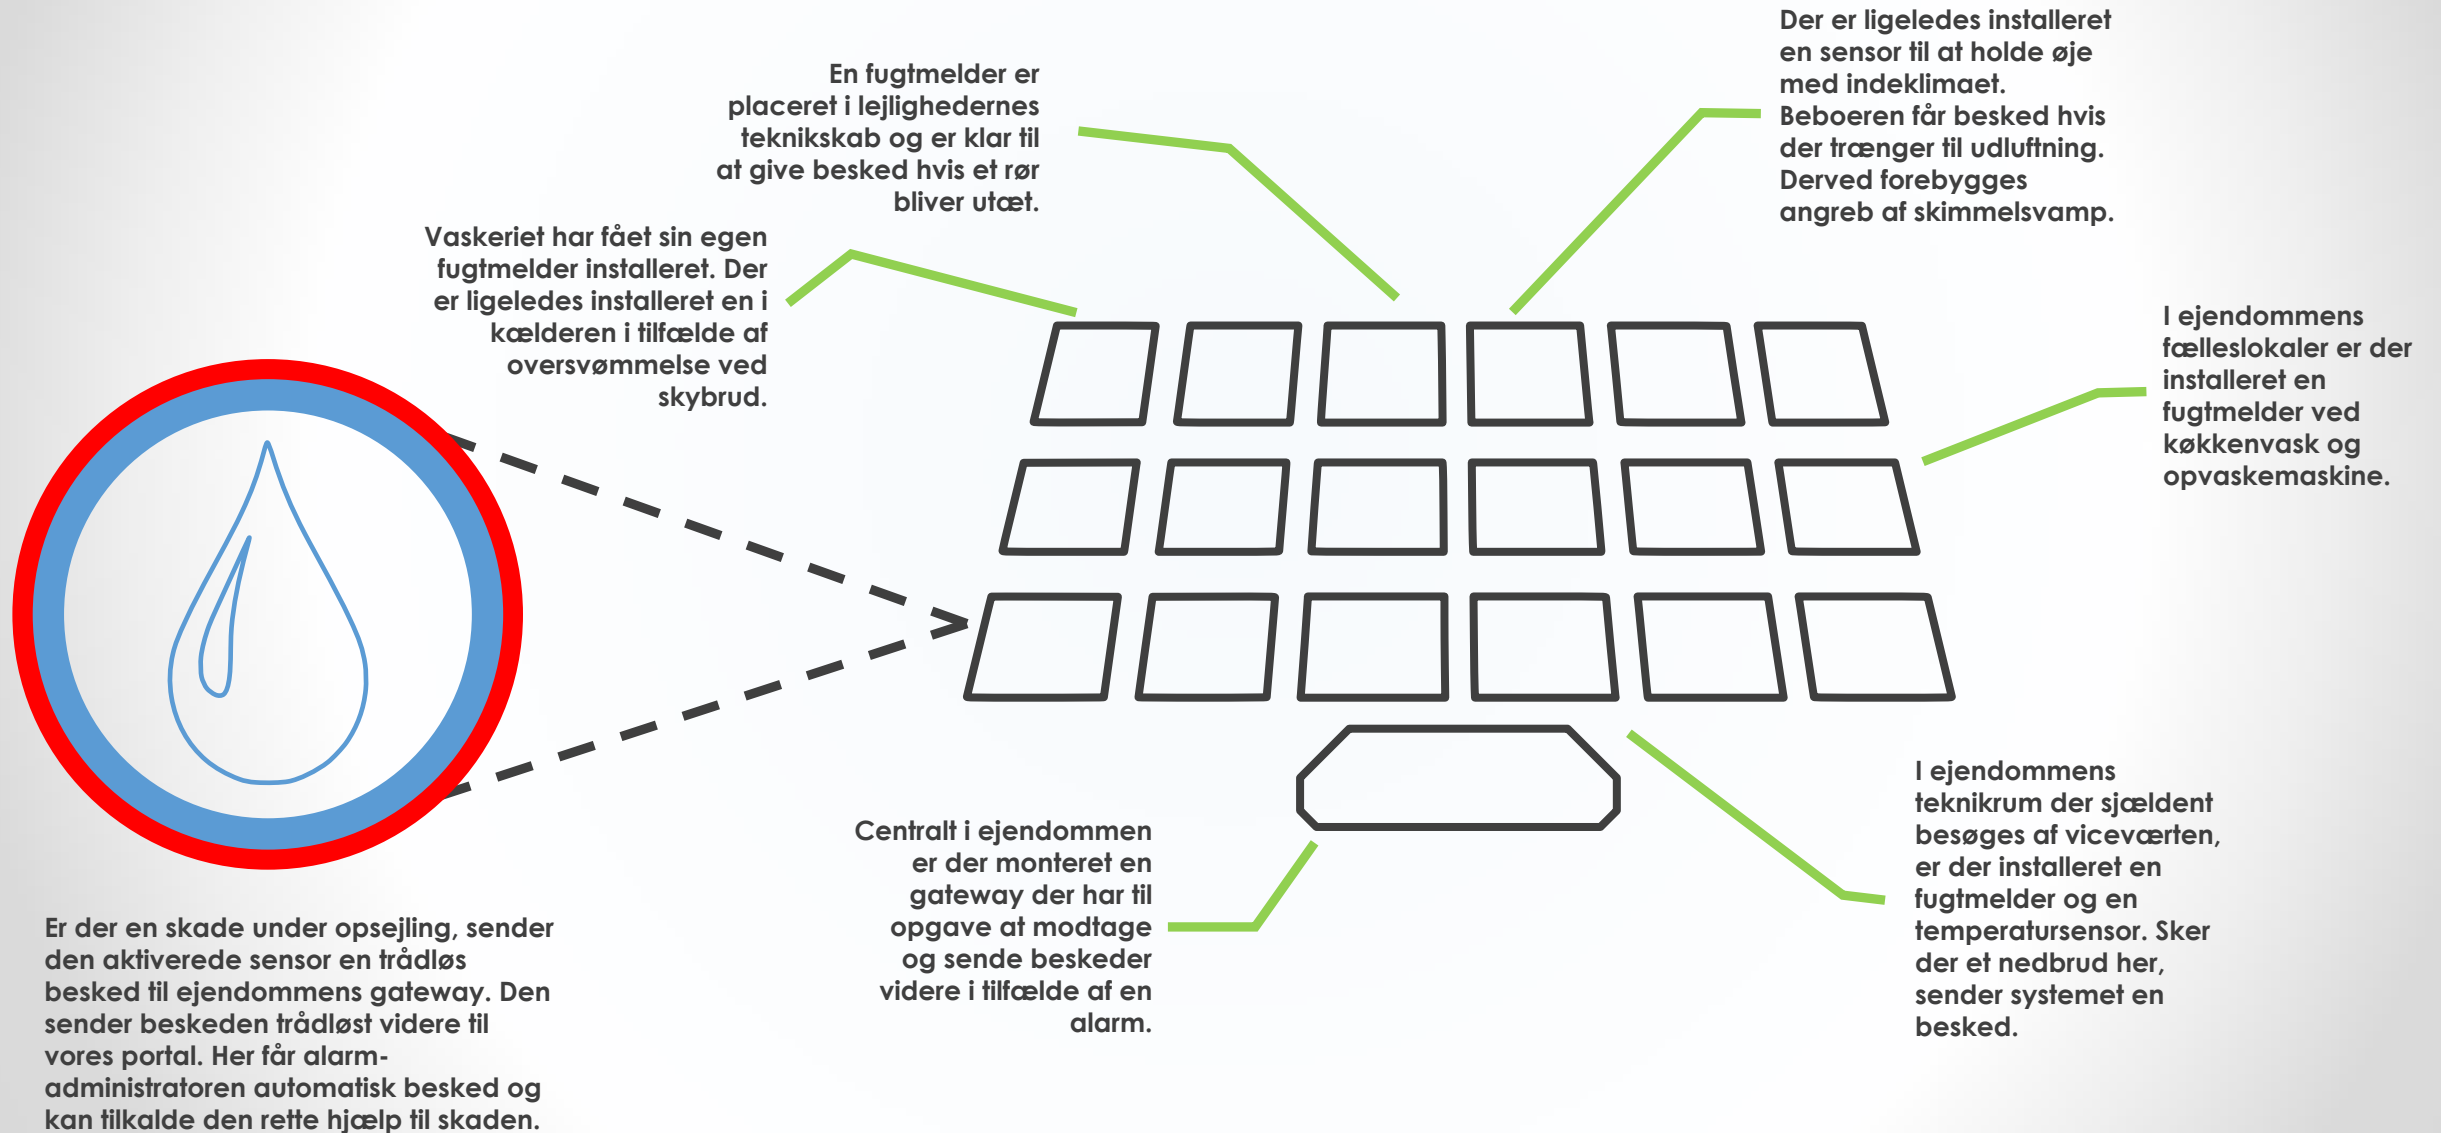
En fugtmelder er placeret i lejlighedernes teknikskab og er klar til at give besked hvis et rør bliver utæt.

Der er ligeledes installeret en sensor til at holde øje med indeklimaet. Beboeren får besked hvis der trænger til udluftning. Derved forebygges angreb af skimmelsvamp.

Vaskeriet har fået sin egen fugtmelder installeret. Der er ligeledes installeret en i kælderen i tilfælde af oversvømmelse ved skybrud.

I ejendommens fælleslokaler er der installeret en fugtmelder ved køkkenvask og opvaskemaskine.

I ejendommens teknikrum der sjældent besøges af viceværten, er der installeret en fugtmelder og en temperatursensor. Sker der et nedbrud her, sender systemet en besked.

Centralt i ejendommen er der monteret en gateway der har til opgave at modtage og sende beskeder videre i tilfælde af en alarm.

Er der en skade under opsejling, sender den aktiverede sensor en trådløs besked til ejendommens gateway. Den sender beskeden trådløst videre til vores portal. Her får alarm-administratoren automatisk besked og kan tilkalde den rette hjælp til skaden.